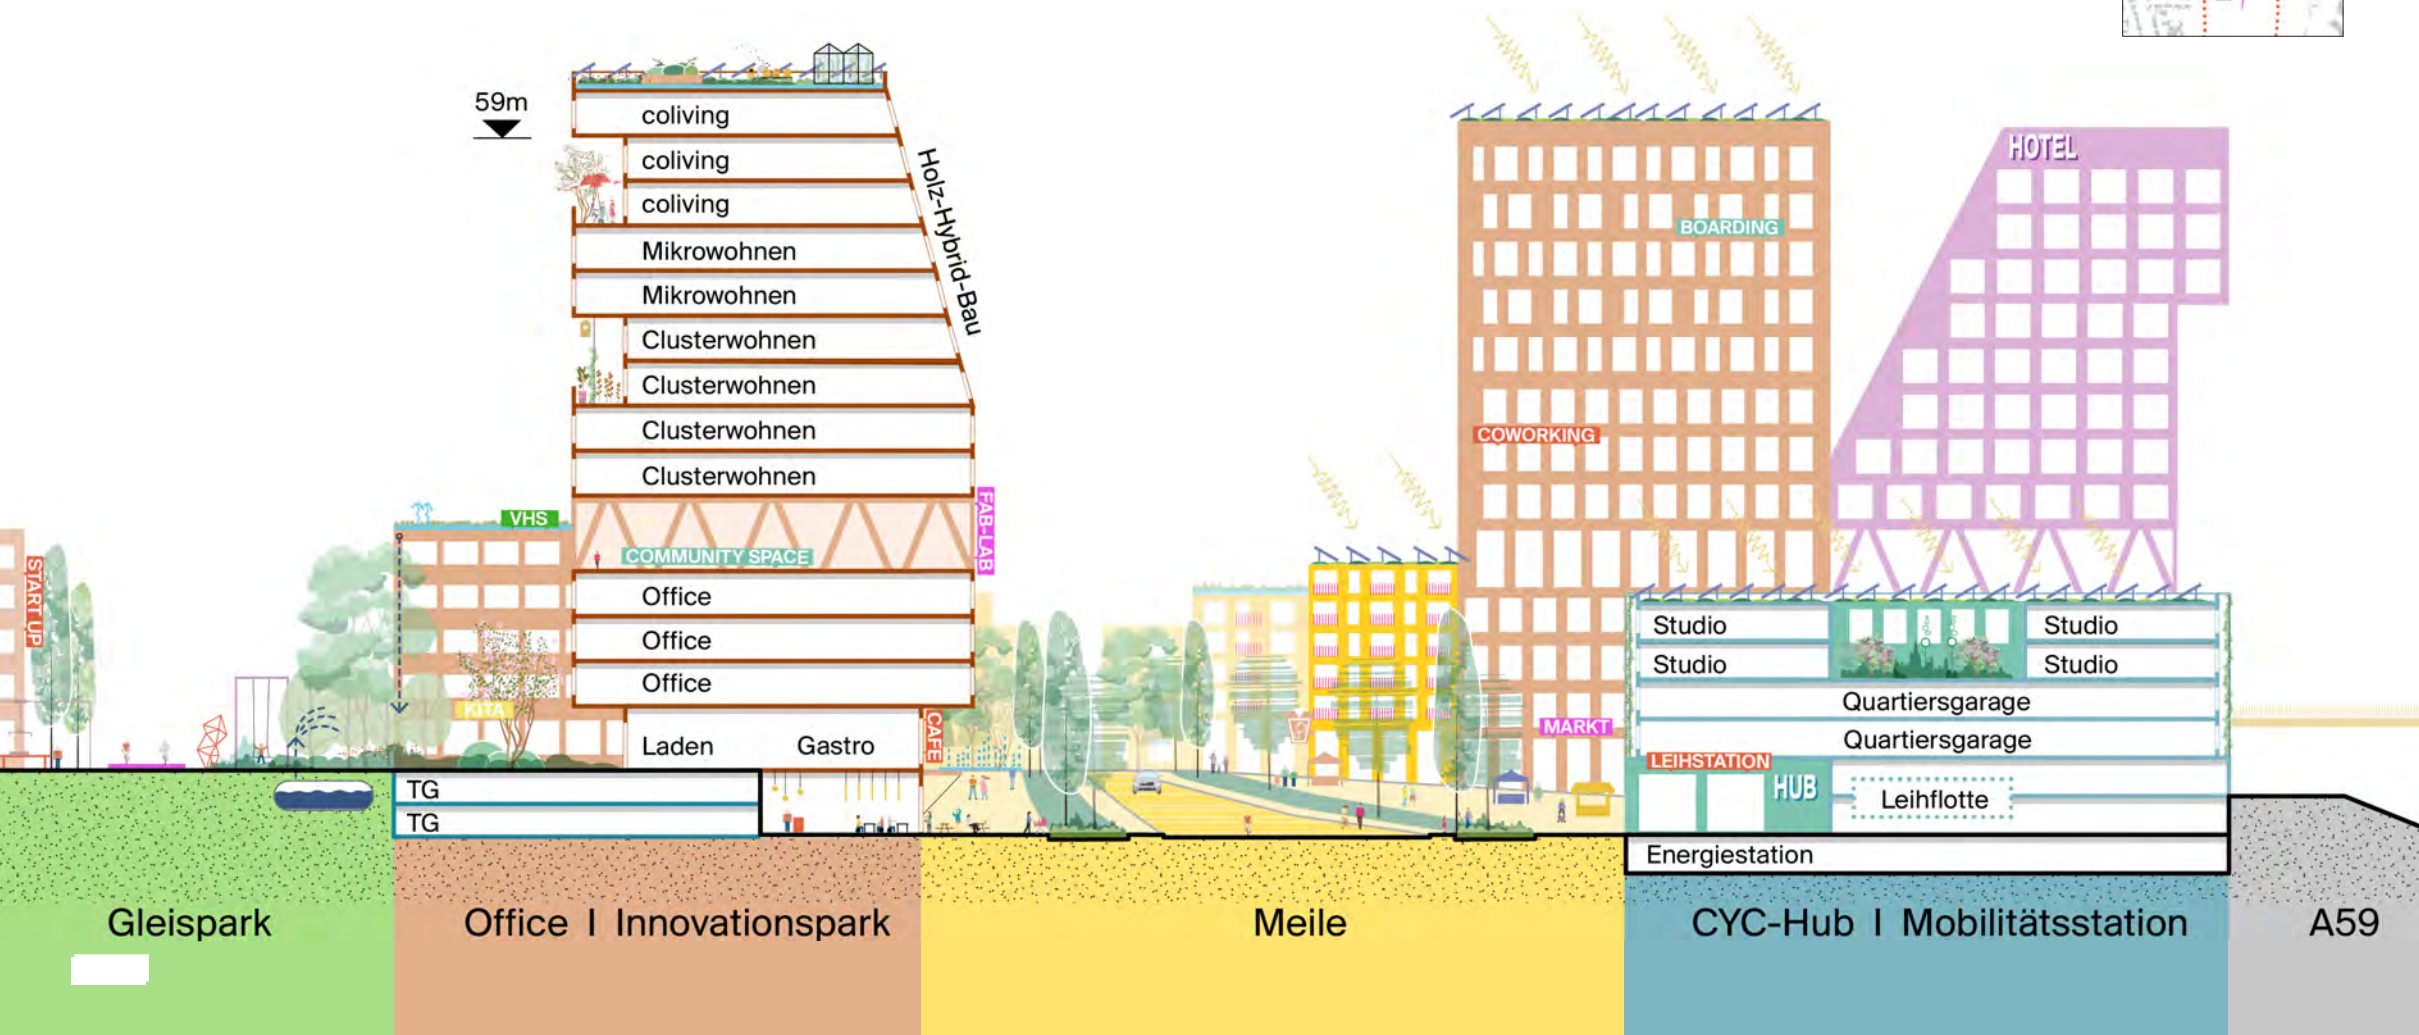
59m

coliving
coliving
coliving
Mikrowohnen
Mikrowohnen
Clusterwohnen
Clusterwohnen
Clusterwohnen
Clusterwohnen

Holz-Hybrid-Bau

VHS
COMMUNITY SPACE
FAB-LAB
Office
Office
Office
Laden
Gastro
CAFE
START UP
KITA
TG
TG

HOTEL
BOARDING
COWORKING
MARKT
Studio
Studio
Studio
Studio
Quartiersgarage
Quartiersgarage
LEIHSTATION
HUB
Leihflotte
Energiestation

Gleispark
Office I Innovationspark
Meile
CYC-Hub I Mobilitätsstation
A59